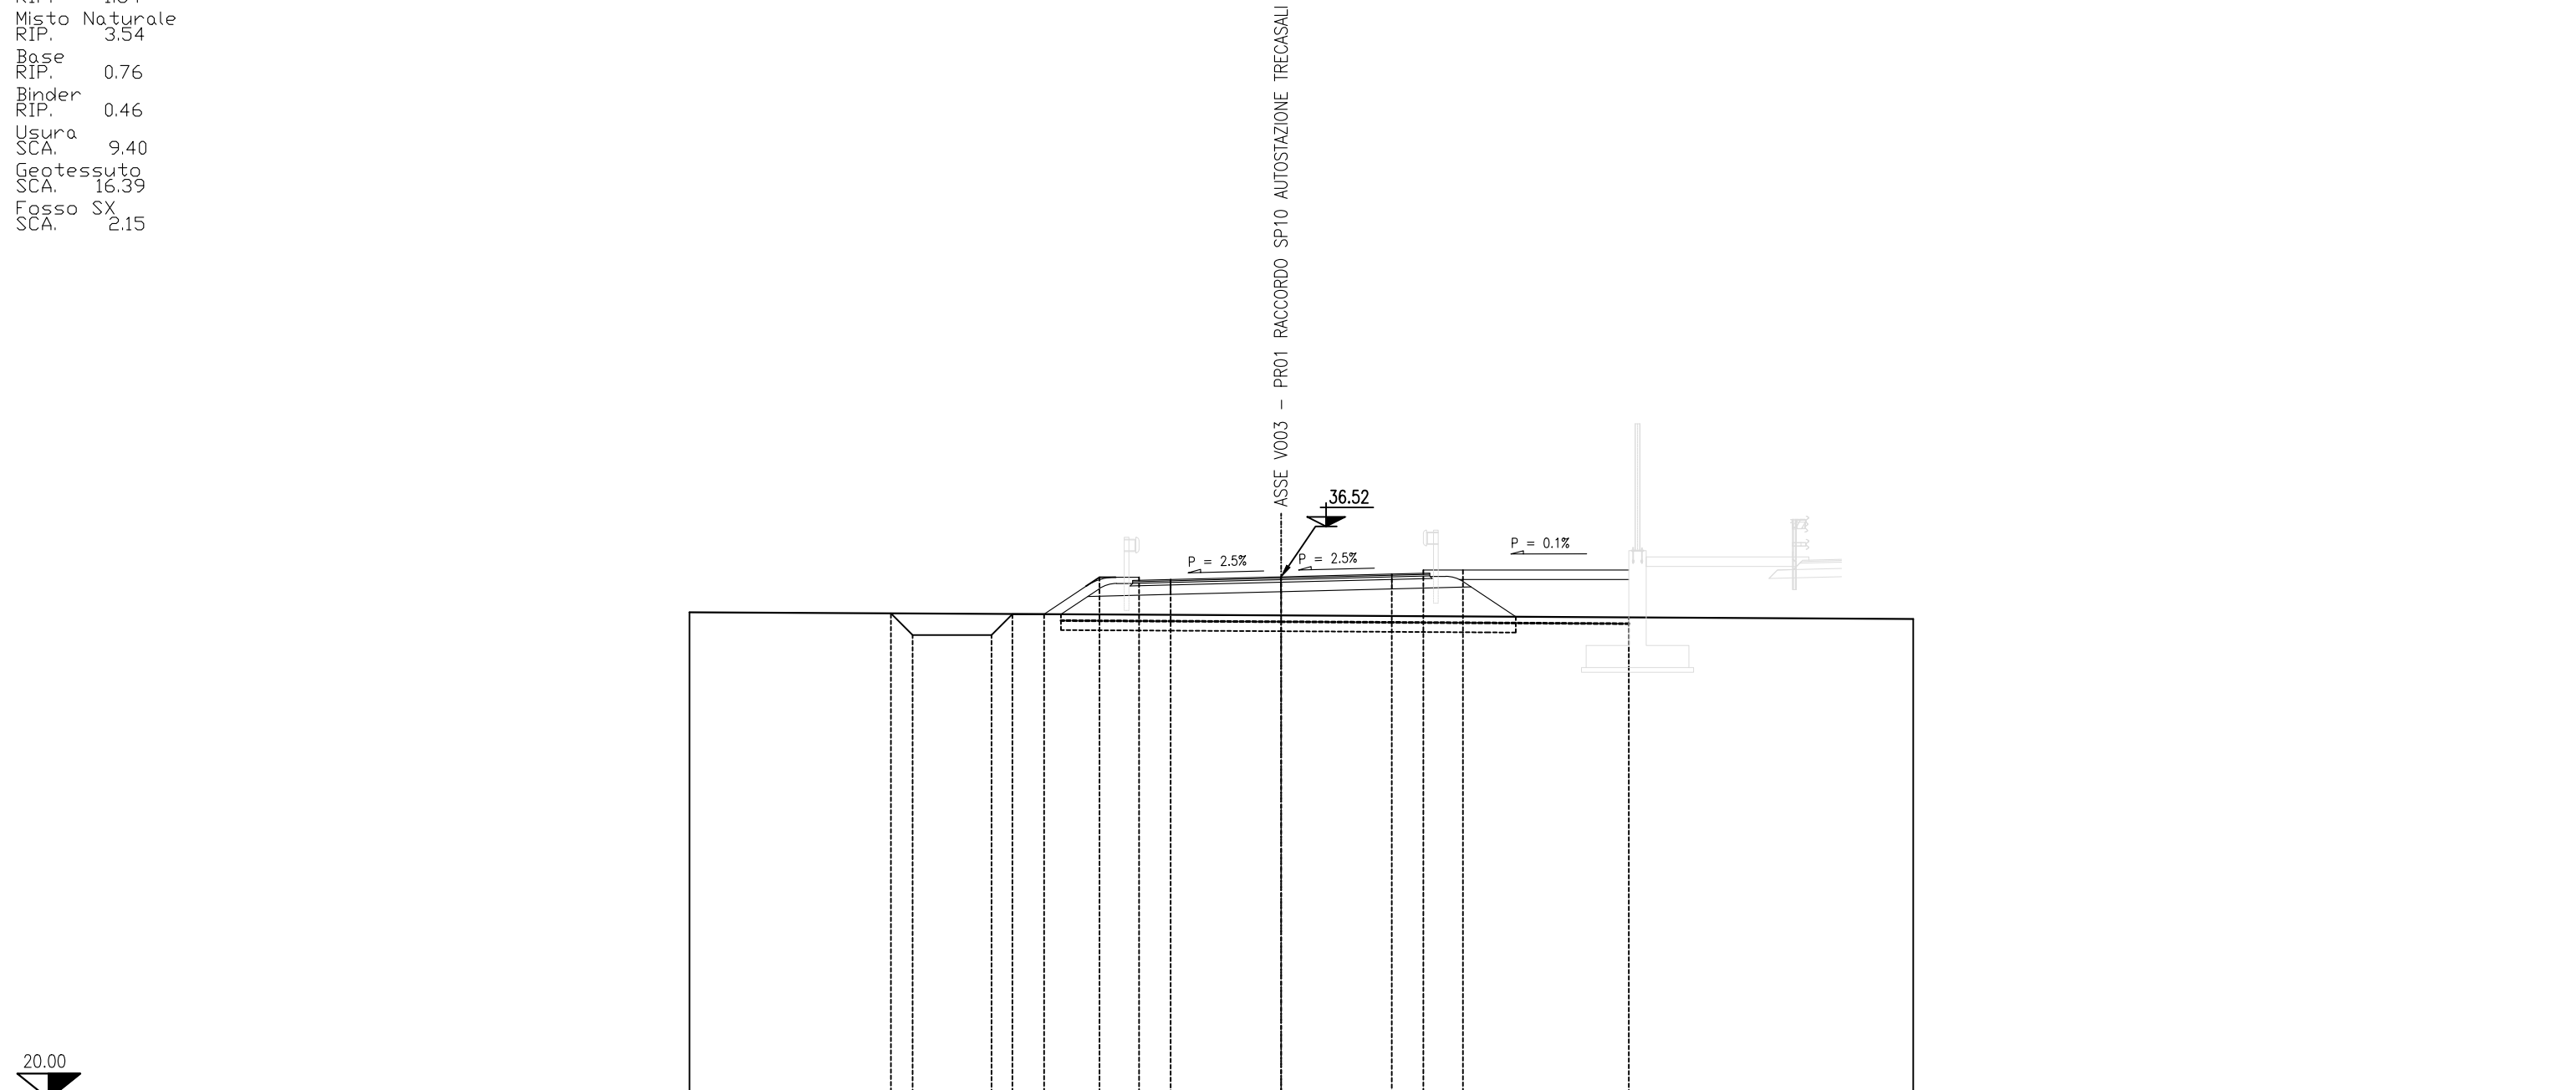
RIP. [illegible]
Misto Naturale
RIP. 3.54
Base
RIP. 0.76
Binder
RIP. 0.46
Usura
SCA. 9.40
Geotessuto
SCA. 16.39
Fosso SX
SCA. 2.15

ASSE V003 - PR01 RACCORDO SP10 AUTOSTAZIONE TRECASALI

36.52

P = 2.5%
P = 2.5%
P = 0.1%

20.00